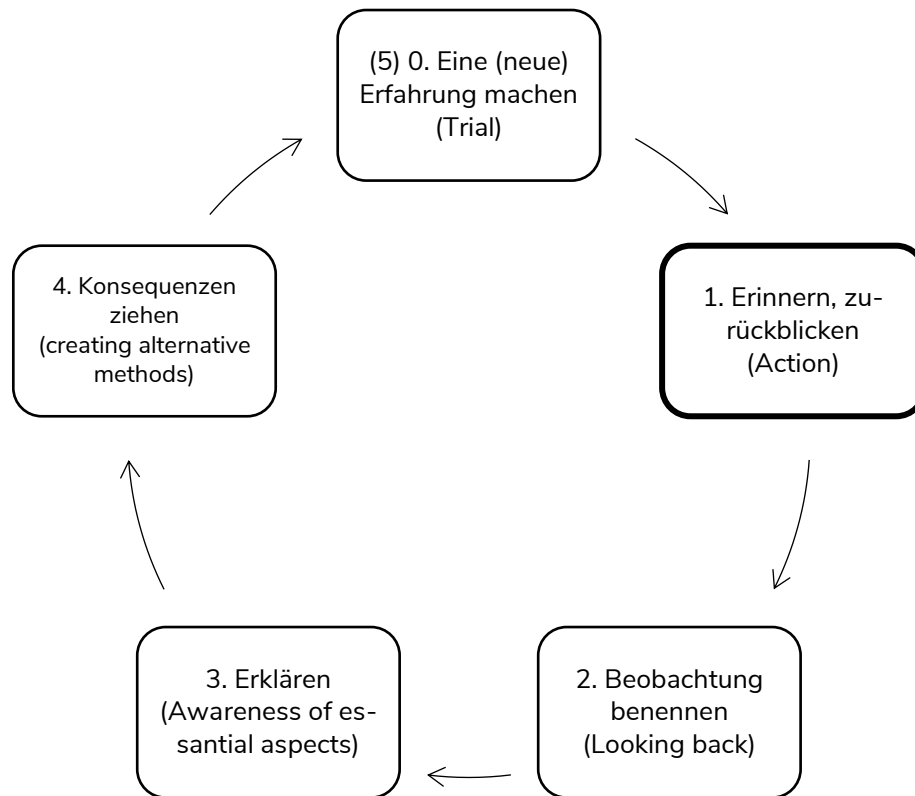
(5) 0. Eine (neue) Erfahrung machen (Trial)

1. Erinnern, zurückblicken (Action)

2. Beobachtung benennen (Looking back)

3. Erklären (Awareness of essantial aspects)

4. Konsequenzen ziehen (creating alternative methods)